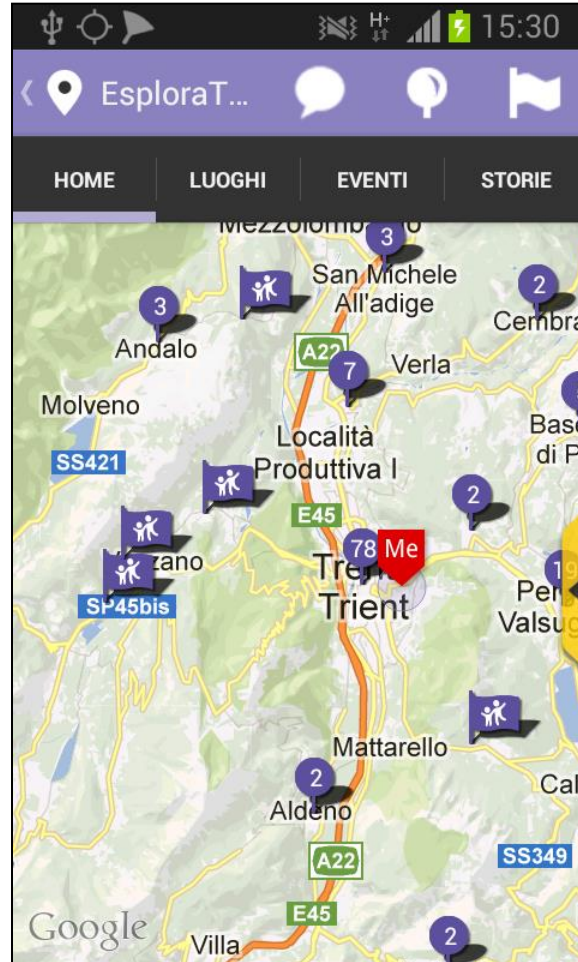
15:30

EsploraT...

HOME
LUOGHI
EVENTI
STORIE

Mezzolomb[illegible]
3
San Michele All'adige
2
Cembr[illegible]
3
Andalo
A22
7
Verla
Molveno
Località Produttiva I
Bas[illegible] di P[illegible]
SS421
2
E45
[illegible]zano
78
Me
Tre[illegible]
Trient
Per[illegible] Valsu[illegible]
SP45bis
Mattarello
2
Cal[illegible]
Aldeno
A22
SS349
E45
Google
Villa
2